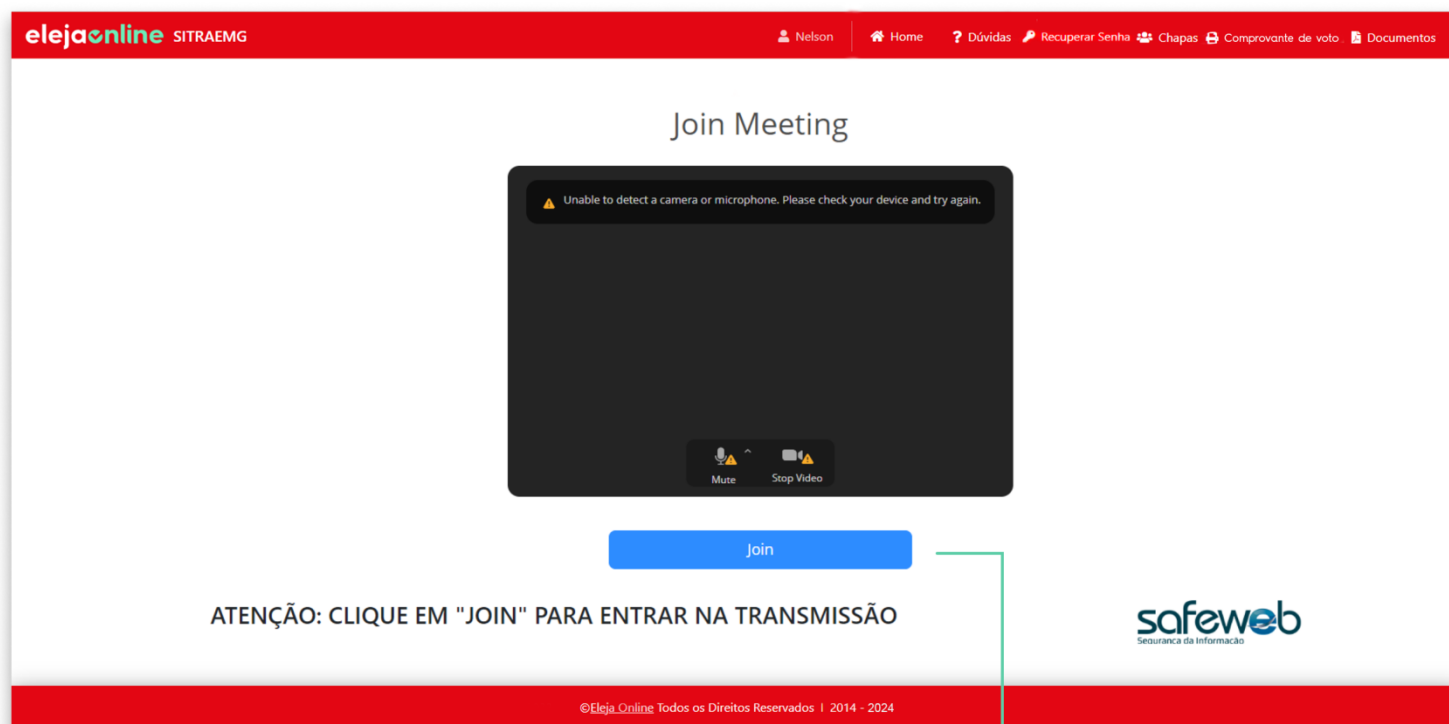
elejaonline SITRAEMG

Nelson | Home | ? Dúvidas | Recuperar Senha | Chapas | Comprovante de voto | Documentos

Join Meeting

Unable to detect a camera or microphone. Please check your device and try again.

Mute ^ Stop Video

Join

ATENÇÃO: CLIQUE EM "JOIN" PARA ENTRAR NA TRANSMISSÃO

safeweb
Segurança da Informação

©Eleja Online Todos os Direitos Reservados | 2014 - 2024